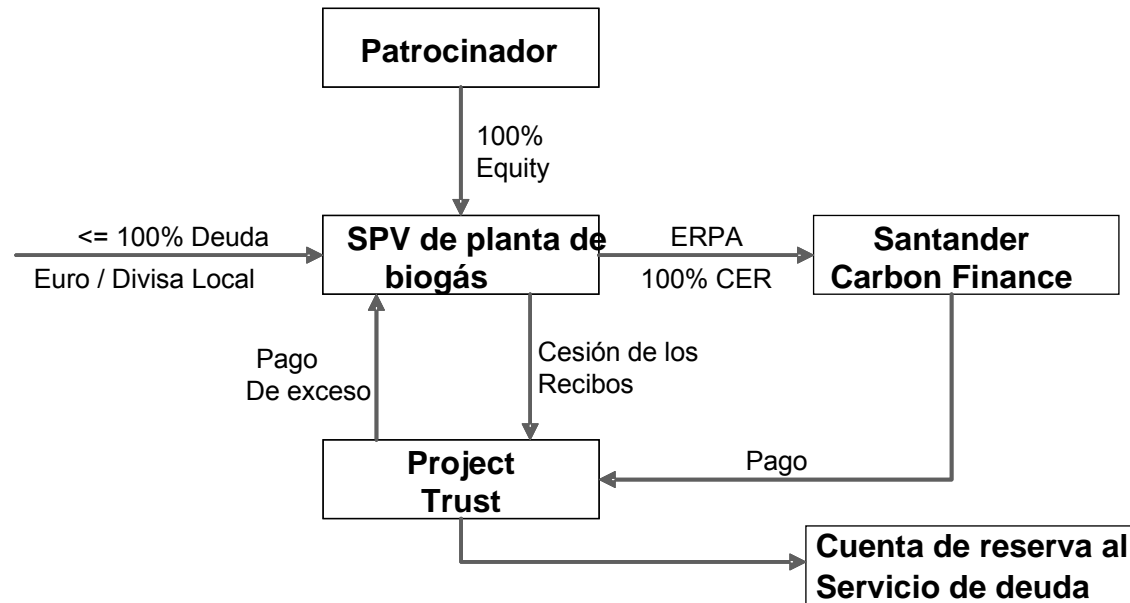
Patrocinador

100%
Equity

<= 100% Deuda
Euro / Divisa Local

SPV de planta de biogás

ERPA
100% CER

Santander Carbon Finance

Pago
De exceso

Cesión de los Recibos

Project Trust

Pago

Cuenta de reserva al Servicio de deuda